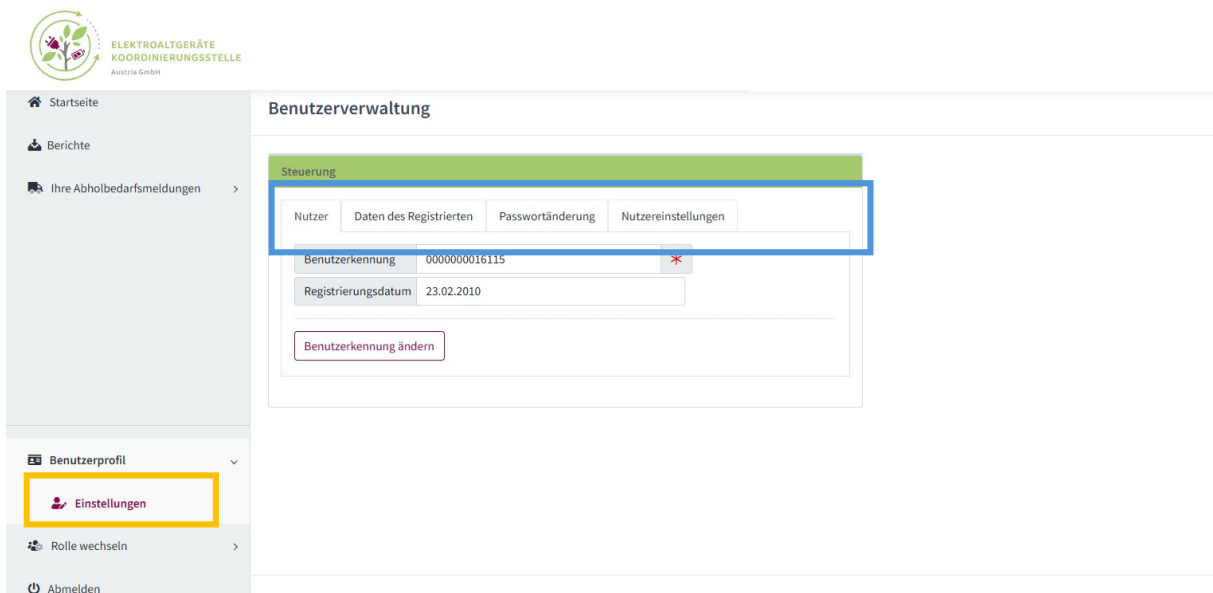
ELEKTROALTGERÄTE KOORDINIERUNGSSTELLE
Austria GmbH

Startseite

Berichte

Ihre Abholbedarfsmeldungen

Benutzerprofil

Einstellungen

Rolle wechseln

Abmelden

Benutzerverwaltung

Steuerung

Nutzer | Daten des Registrierten | Passwortänderung | Nutzereinstellungen

| Benutzerkennung | 0000000016115 | * |
|---|---|---|
| Registrierungsdatum | 23.02.2010 | |

Benutzerkennung ändern